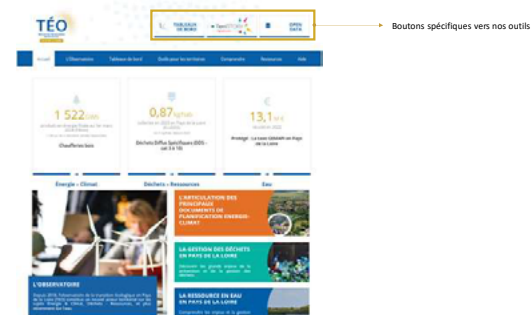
TÉO

TABLEAUX DE BORD | TeoSTORY | OPEN DATA

Boutons spécifiques vers nos outils

Accueil | L'Observatoire | Tableaux de bord | Outils pour les territoires | Comprendre | Ressources | Aide

1 522 GWh
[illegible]
Chaufferies bois

0,87 kg/hab
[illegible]
Déchets Diffus Spécifiques (DDS - cat 3 à 10)

13,1 M €
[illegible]
Protégé : La taxe GEMAPI en Pays de la Loire

Énergie – Climat | Déchets – Ressources | Eau

L'ARTICULATION DES PRINCIPAUX DOCUMENTS DE PLANIFICATION ÉNERGIE-CLIMAT

LA GESTION DES DÉCHETS EN PAYS DE LA LOIRE
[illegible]

LA RESSOURCE EN EAU EN PAYS DE LA LOIRE
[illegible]

L'OBSERVATOIRE
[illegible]